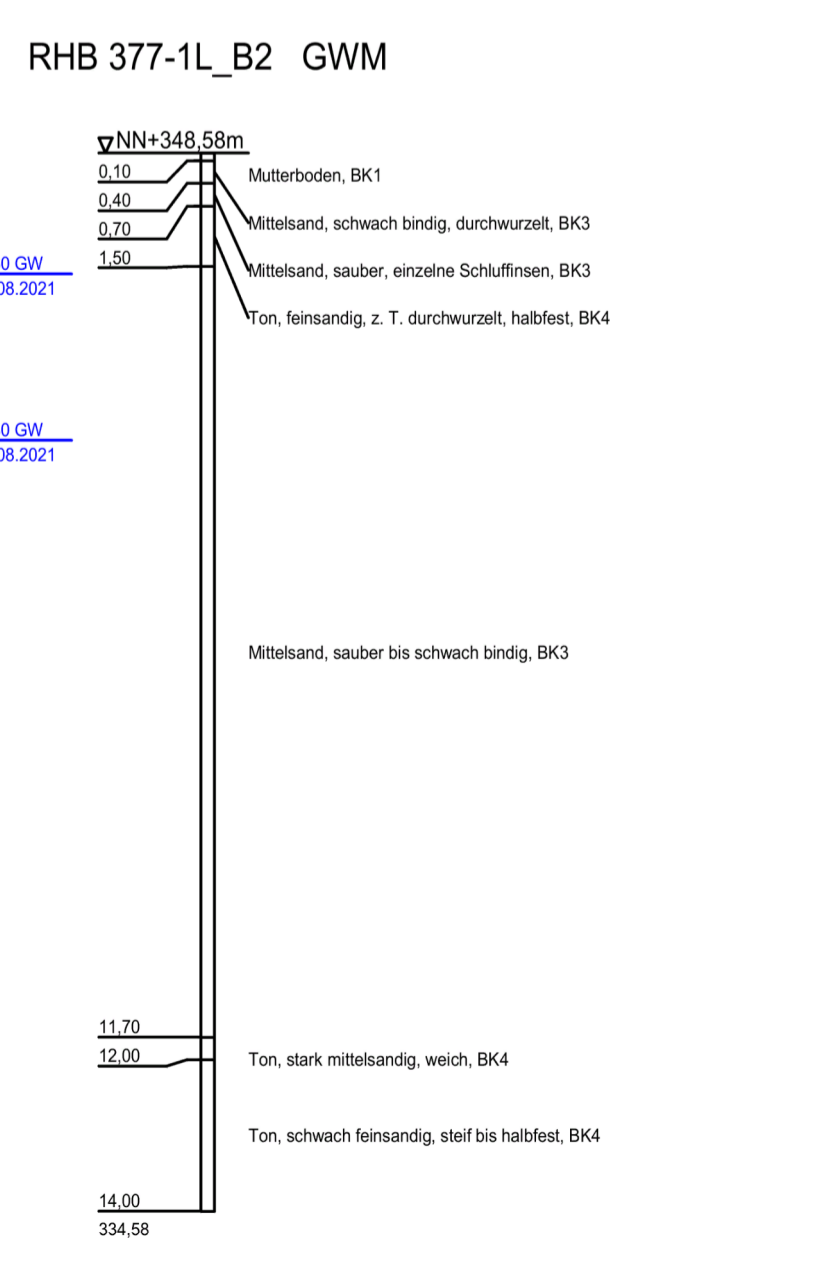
RHB 377-1L_B2 GWM

▽NN+348,58m

0,10
0,40
0,70
1,50

0 GW
08.2021

0 GW
08.2021

Mutterboden, BK1

Mittelsand, schwach bindig, durchwurzelt, BK3

Mittelsand, sauber, einzelne Schluffinsen, BK3

Ton, feinsandig, z. T. durchwurzelt, halbfest, BK4

Mittelsand, sauber bis schwach bindig, BK3

11,70
12,00

Ton, stark mittelsandig, weich, BK4

Ton, schwach feinsandig, steif bis halbfest, BK4

14,00
334,58